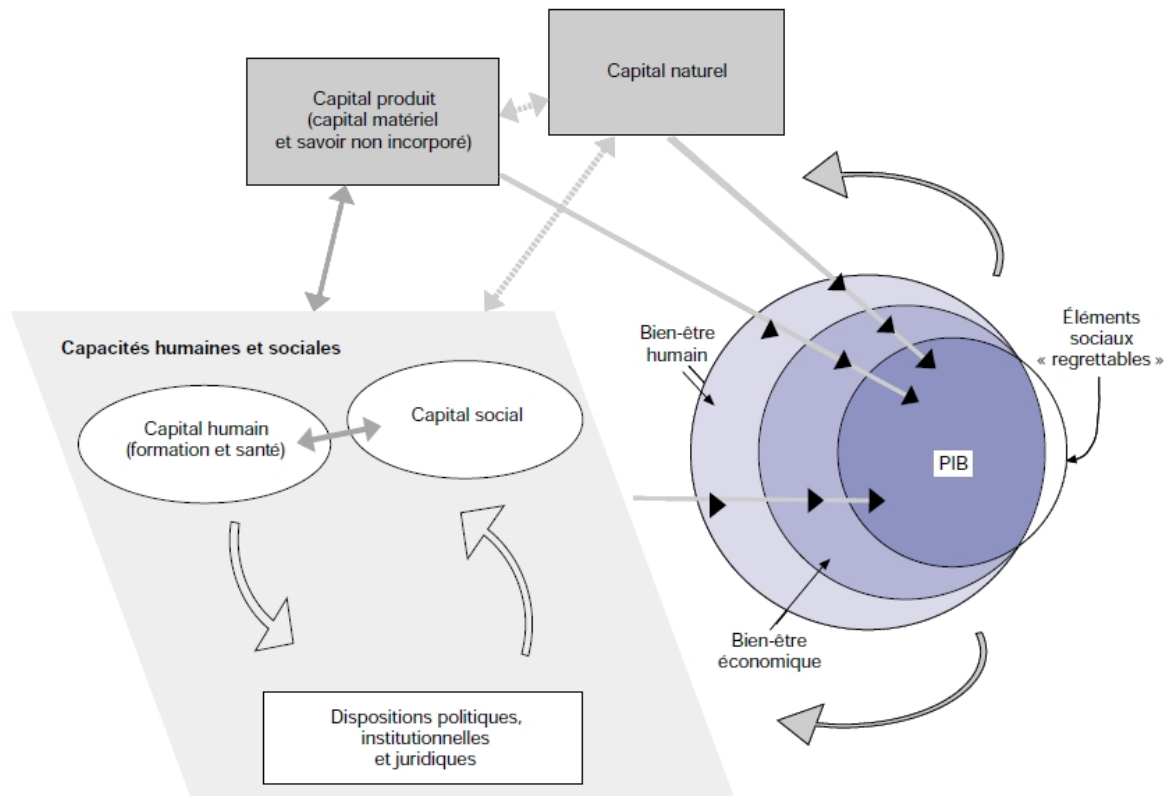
Capital naturel

Capital produit (capital matériel et savoir non incorporé)

Capacités humaines et sociales

Capital humain (formation et santé)

Capital social

Dispositions politiques, institutionnelles et juridiques

Bien-être humain

Éléments sociaux « regrettables »

PIB

Bien-être économique